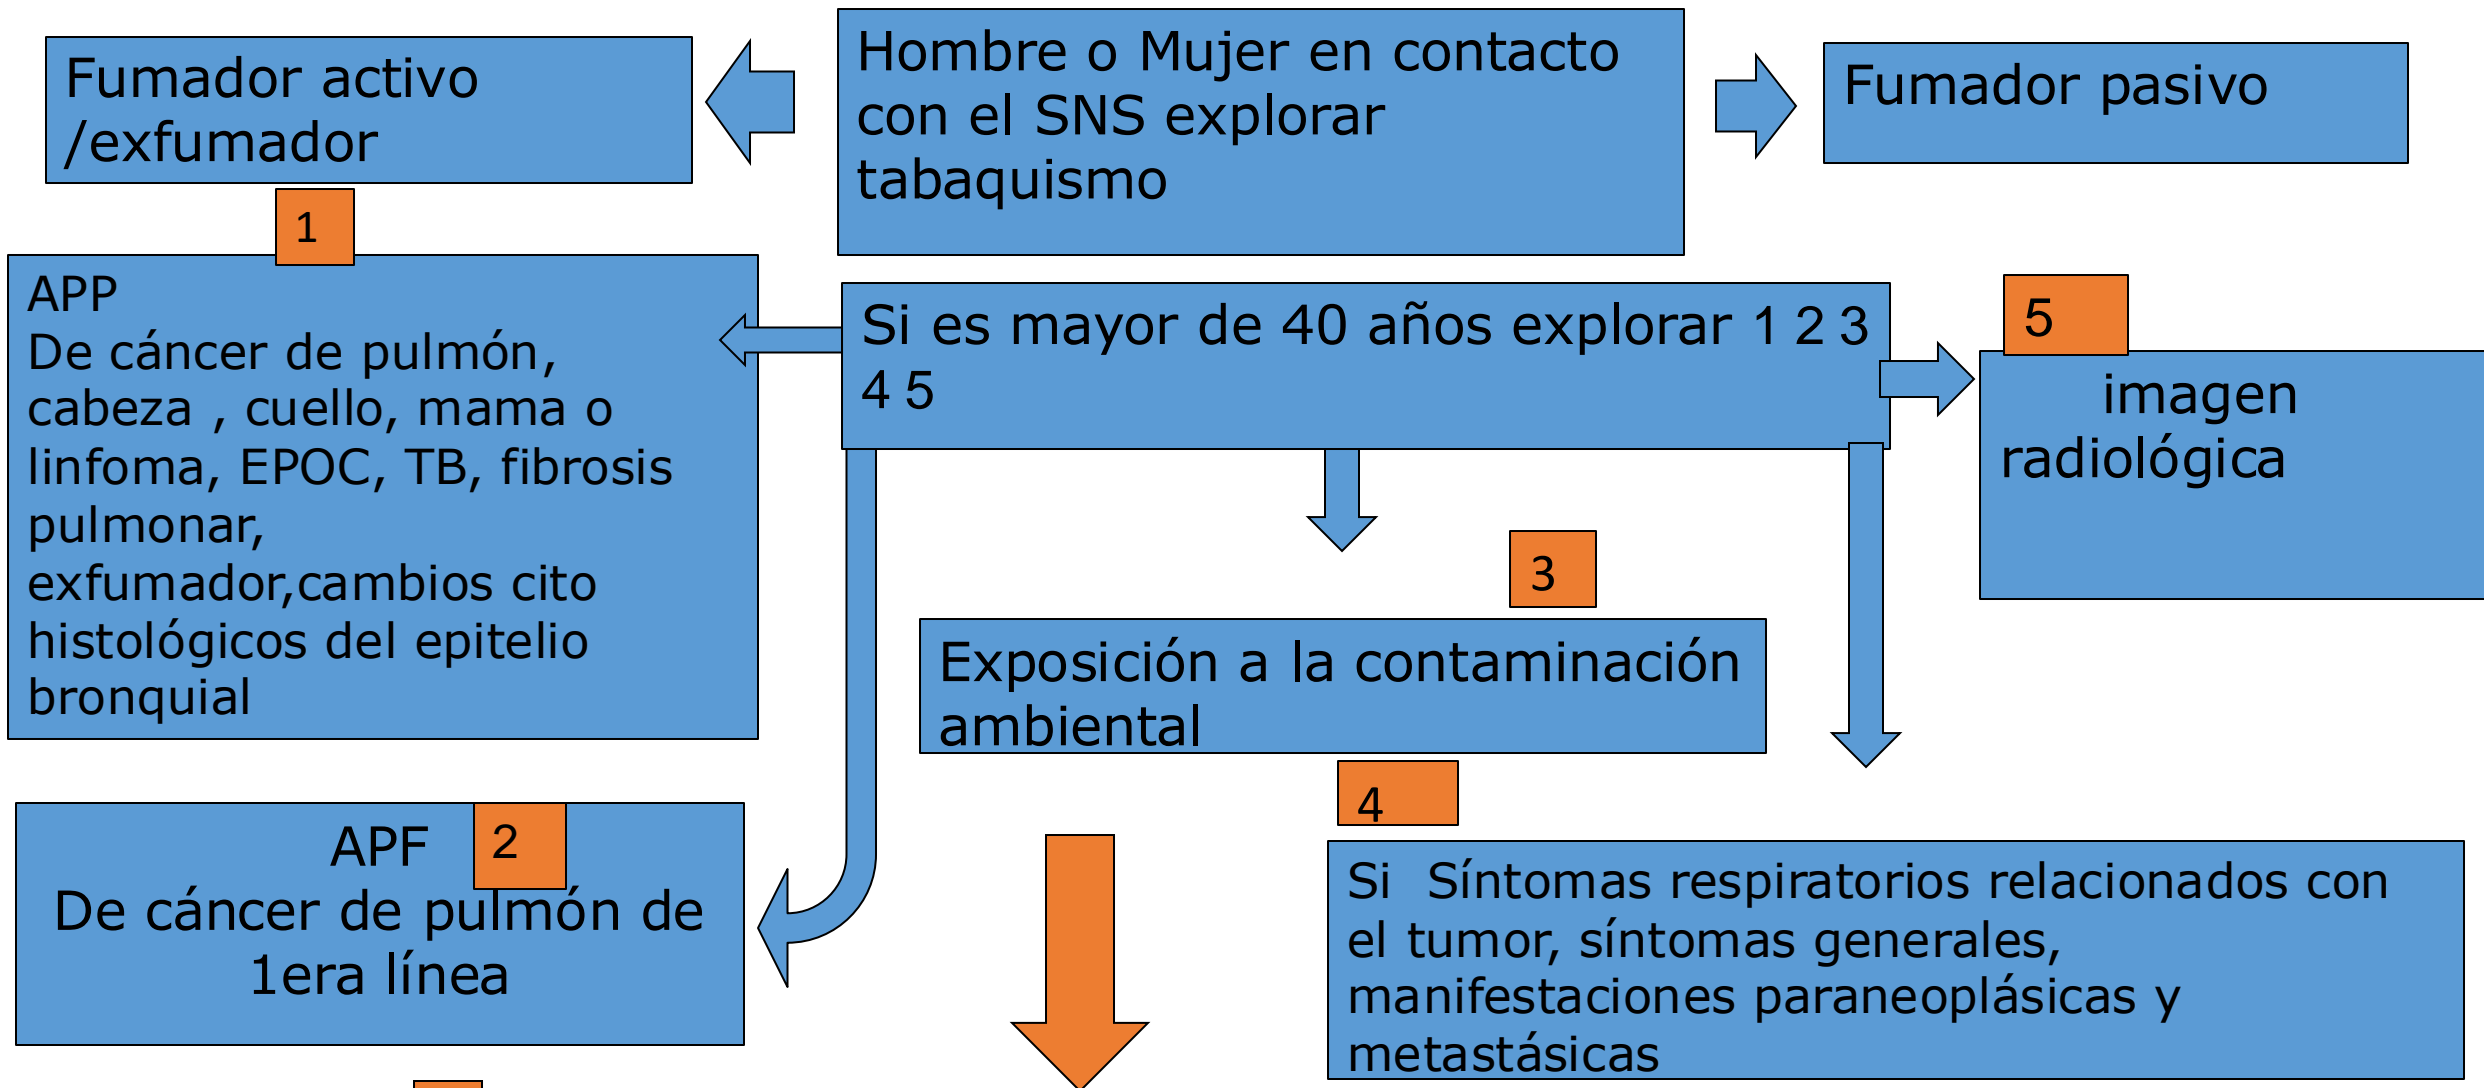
Hombre o Mujer en contacto con el SNS explorar tabaquismo

Fumador activo /exfumador

Fumador pasivo

1

APP
De cáncer de pulmón, cabeza , cuello, mama o linfoma, EPOC, TB, fibrosis pulmonar, exfumador,cambios cito histológicos del epitelio bronquial

Si es mayor de 40 años explorar 1 2 3 4 5

5

imagen radiológica

3

Exposición a la contaminación ambiental

4

APF
2
De cáncer de pulmón de 1era línea

Si Síntomas respiratorios relacionados con el tumor, síntomas generales, manifestaciones paraneoplásicas y metastásicas